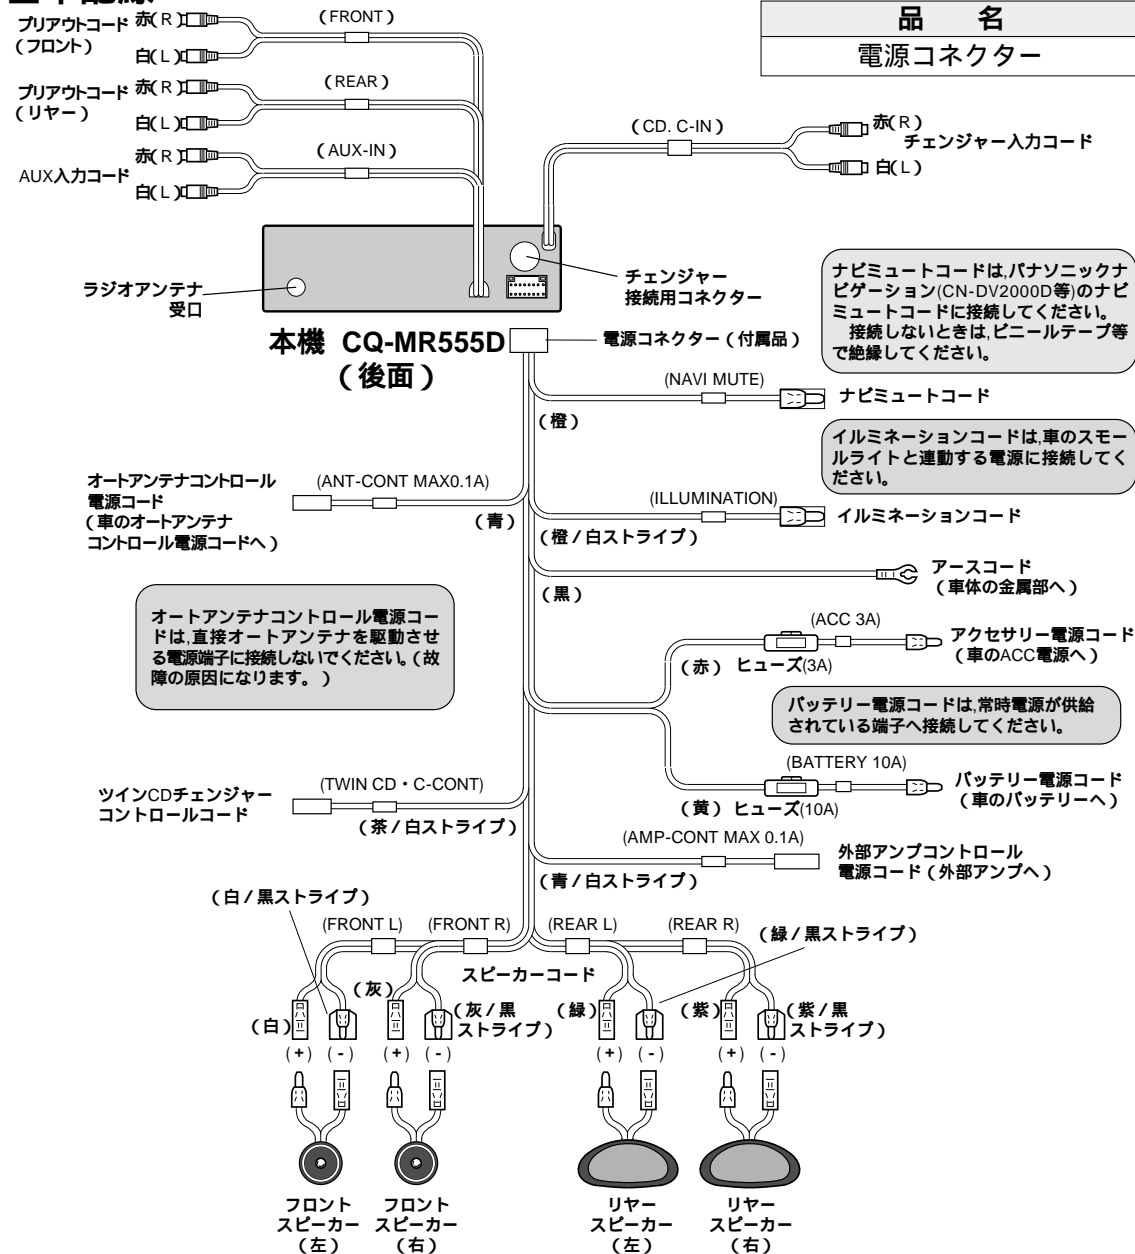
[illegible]

| 品　名 |
|---|
| 電源コネクター |

プリアウトコード（フロント）
赤（R）
白（L）
（FRONT）

プリアウトコード（リヤー）
赤（R）
白（L）
（REAR）

AUX入力コード
赤（R）
白（L）
（AUX-IN）

（CD. C-IN）
赤（R）
白（L）
チェンジャー入力コード

ラジオアンテナ受口

チェンジャー接続用コネクター

本機 CQ-MR555D（後面）

電源コネクター（付属品）

ナビミュートコードは,パナソニックナビゲーション(CN-DV2000D等)のナビミュートコードに接続してください。
接続しないときは,ビニールテープ等で絶縁してください。

(NAVI MUTE)
ナビミュートコード
（橙）

イルミネーションコードは,車のスモールライトと連動する電源に接続してください。

オートアンテナコントロール電源コード（車のオートアンテナコントロール電源コードへ）
(ANT-CONT MAX0.1A)
（青）

(ILLUMINATION)
イルミネーションコード
（橙／白ストライプ）

アースコード（車体の金属部へ）
（黒）

オートアンテナコントロール電源コードは,直接オートアンテナを駆動させる電源端子に接続しないでください。（故障の原因になります。）

(ACC 3A)
アクセサリー電源コード（車のACC電源へ）
（赤） ヒューズ(3A)

バッテリー電源コードは,常時電源が供給されている端子へ接続してください。

(BATTERY 10A)
バッテリー電源コード（車のバッテリーへ）
（黄） ヒューズ(10A)

ツインCDチェンジャーコントロールコード
(TWIN CD・C-CONT)
（茶／白ストライプ）

(AMP-CONT MAX 0.1A)
外部アンプコントロール電源コード（外部アンプへ）
（青／白ストライプ）

（白／黒ストライプ）
(FRONT L) (FRONT R) (REAR L) (REAR R)
（緑／黒ストライプ）
スピーカーコード
（白） （灰） （灰／黒ストライプ） （緑） （紫） （紫／黒ストライプ）
（+） （-） （+） （-） （+） （-） （+） （-）

フロントスピーカー（左）
フロントスピーカー（右）
リヤースピーカー（左）
リヤースピーカー（右）